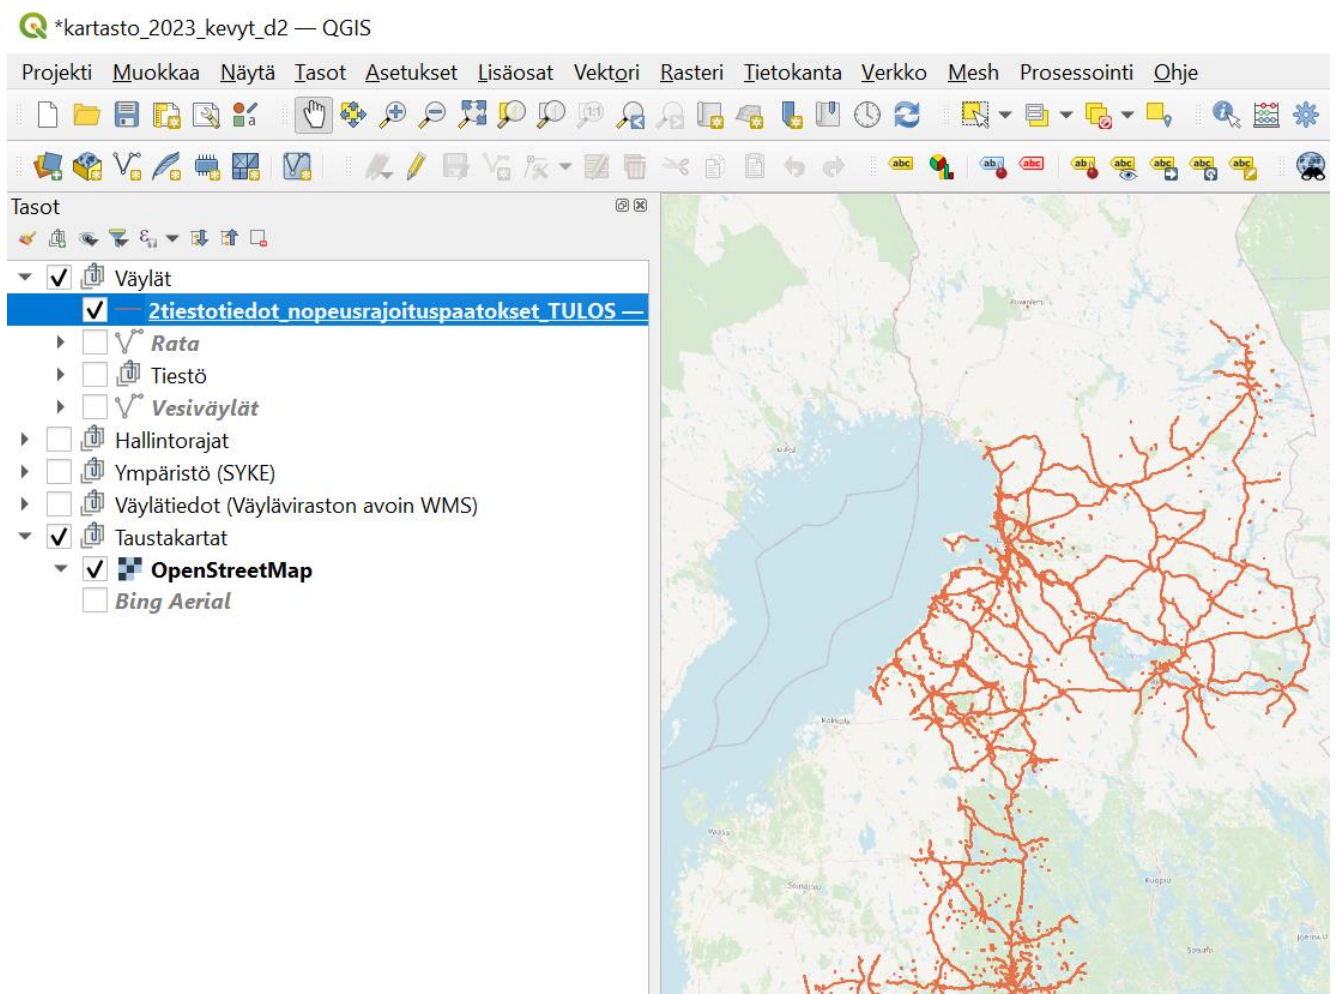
*kartasto_2023_kevyt_d2 — QGIS

Projekti Muokkaa Näytä Tasot Asetukset Lisäosat Vektori Rasteri Tietokanta Verkko Mesh Prosessointi Ohje

Tasot

Väylät
2tiestotiedot_nopeusrajoituspaatokset_TULOS —
Rata
Tiestö
Vesiväylät
Hallintorajat
Ympäristö (SYKE)
Väylätiedot (Väyläviraston avoin WMS)
Taustakartat
OpenStreetMap
Bing Aerial